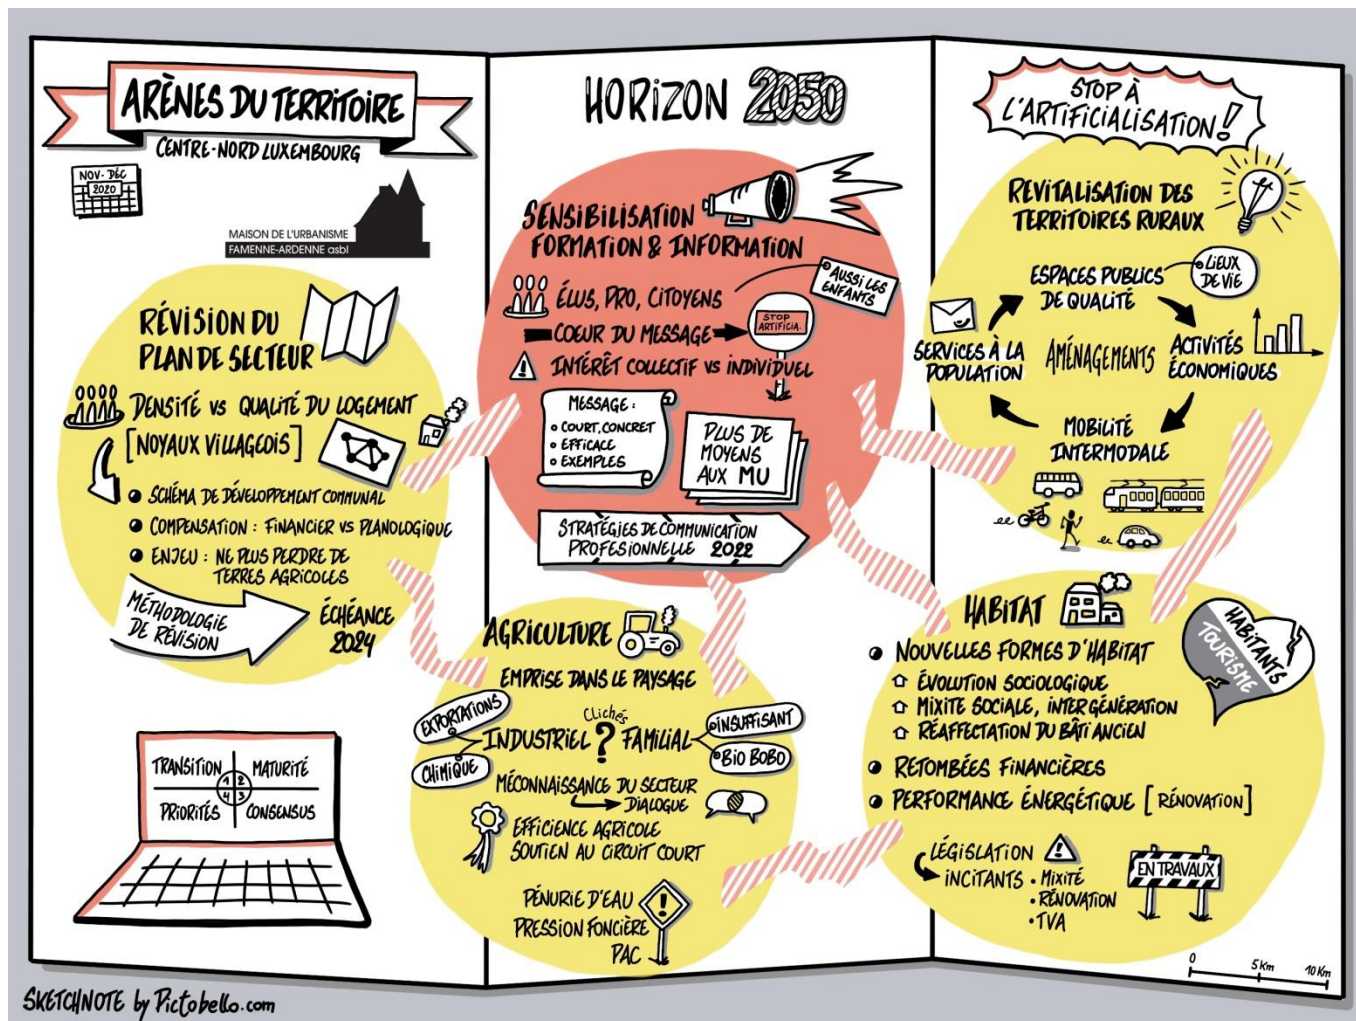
ARÈNES DU TERRITOIRE
CENTRE-NORD LUXEMBOURG

NOV-DÉC 2020

MAISON DE L'URBANISME
FAMENNE-ARDENNE asbl

RÉVISION DU PLAN DE SECTEUR

DENSITÉ VS QUALITÉ DU LOGEMENT
[NOYAUX VILLAGEOIS]

● SCHÉMA DE DÉVELOPPEMENT COMMUNAL
● COMPENSATION : FINANCIER VS PLANOLOGIQUE
● ENJEU : NE PLUS PERDRE DE TERRES AGRICOLES

MÉTHODOLOGIE DE RÉVISION
ÉCHÉANCE 2024

| TRANSITION 1 | MATURITÉ 2 |
|---|---|
| PRIORITÉS 4 | CONSENSUS 3 |

HORIZON 2050

SENSIBILISATION FORMATION & INFORMATION

ÉLUS, PRO, CITOYENS
AUSSI LES ENFANTS
COEUR DU MESSAGE
STOP ARTIFICIA.
INTÉRÊT COLLECTIF VS INDIVIDUEL

MESSAGE :
○ COURT, CONCRET
○ EFFICACE
○ EXEMPLES

PLUS DE MOYENS AUX MU

STRATÉGIES DE COMMUNICATION PROFESSIONNELLE 2022

AGRICULTURE
EMPRISE DANS LE PAYSAGE
EXPORTATIONS
CHIMIQUE
INDUSTRIEL
Clichés
?
FAMILIAL
INSUFFISANT
BIO BOBO
MÉCONNAISSANCE DU SECTEUR
DIALOGUE
EFFICIENCE AGRICOLE
SOUTIEN AU CIRCUIT COURT
PÉNURIE D'EAU
PRESSION FONCIÈRE
PAC

STOP À L'ARTIFICIALISATION !

REVITALISATION DES TERRITOIRES RURAUX
ESPACES PUBLICS DE QUALITÉ
LIEUX DE VIE
SERVICES À LA POPULATION
AMÉNAGEMENTS
ACTIVITÉS ÉCONOMIQUES
MOBILITÉ INTERMODALE

HABITAT
HABITANTS
TOURISME
● NOUVELLES FORMES D'HABITAT
⇧ ÉVOLUTION SOCIOLOGIQUE
⇧ MIXITÉ SOCIALE, INTERGÉNÉRATION
⇧ RÉAFFECTATION DU BÂTI ANCIEN
● RETOMBÉES FINANCIÈRES
● PERFORMANCE ÉNERGÉTIQUE [RÉNOVATION]

LÉGISLATION
INCITANTS • MIXITÉ
• RÉNOVATION
• TVA

EN TRAVAUX

0 5Km 10Km

SKETCHNOTE by Pictobello.com